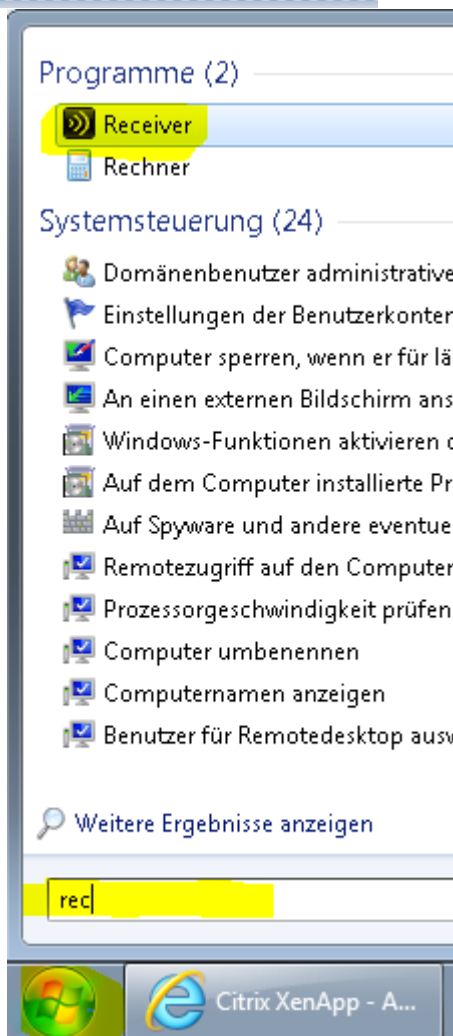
Programme (2)

Receiver

Rechner

Systemsteuerung (24)

Domänenbenutzer administrative

Einstellungen der Benutzerkonter

Computer sperren, wenn er für lä

An einen externen Bildschirm ans

Windows-Funktionen aktivieren c

Auf dem Computer installierte Pr

Auf Spyware und andere eventue

Remotezugriff auf den Computer

Prozessorgeschwindigkeit prüfen

Computer umbenennen

Computernamen anzeigen

Benutzer für Remotedesktop ausw

Weitere Ergebnisse anzeigen

rec

Citrix XenApp - A...